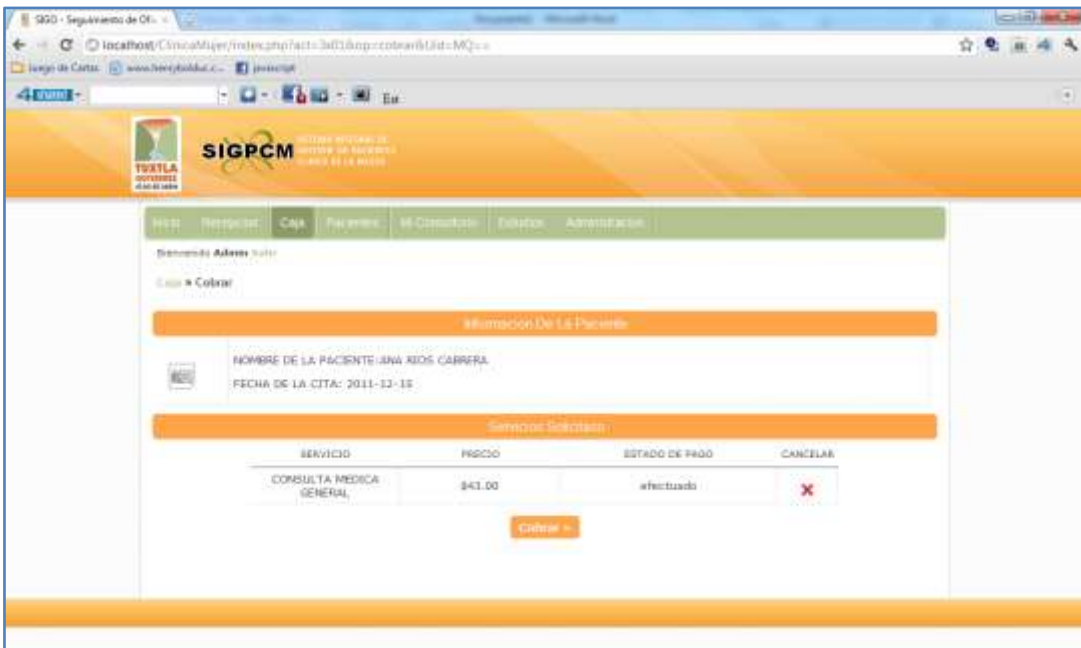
SIGO - Seguimiento de Cl...

localhost/ClinicaMujer/index.php?act=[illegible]

Juego de Cartas www.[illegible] javascript

SIGPCM

TUXTLA

Inicio Recepcion Caja Pacientes Mi Consultorio Estudios Administracion

Bienvenido Admin Salir

Caja » Cobrar

Informacion De La Paciente

NOMBRE DE LA PACIENTE: ANA RIOS CABRERA

FECHA DE LA CITA: 2011-12-15

Servicios Solicitados

| SERVICIO | PRECIO | ESTADO DE PAGO | CANCELAR |
|---|---|---|---|
| CONSULTA MEDICA GENERAL | $43.00 | efectuado | ✕ |

Cobrar »